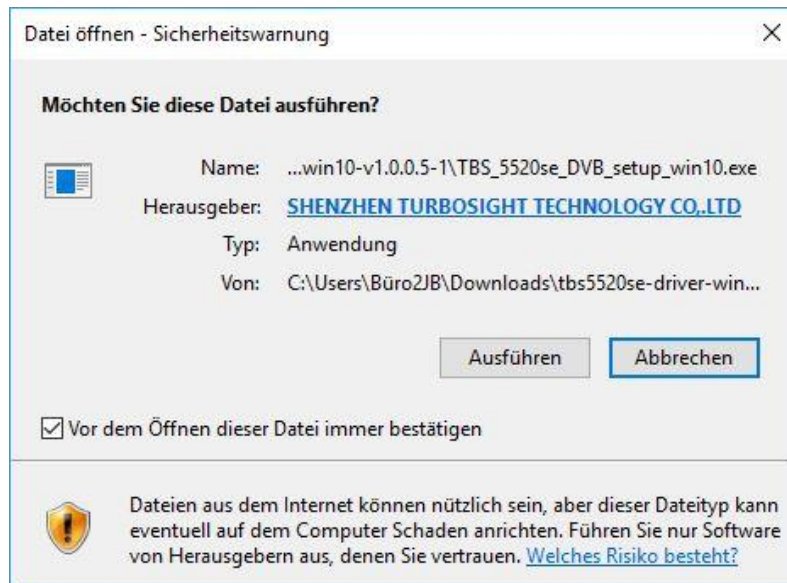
Datei öffnen - Sicherheitswarnung

×

Möchten Sie diese Datei ausführen?

Name: ...win10-v1.0.0.5-1\TBS_5520se_DVB_setup_win10.exe

Herausgeber: SHENZHEN TURBOSIGHT TECHNOLOGY CO,.LTD

Typ: Anwendung

Von: C:\Users\Büro2JB\Downloads\tbs5520se-driver-win...

Ausführen

Abbrechen

Vor dem Öffnen dieser Datei immer bestätigen

Dateien aus dem Internet können nützlich sein, aber dieser Dateityp kann eventuell auf dem Computer Schaden anrichten. Führen Sie nur Software von Herausgebern aus, denen Sie vertrauen. Welches Risiko besteht?